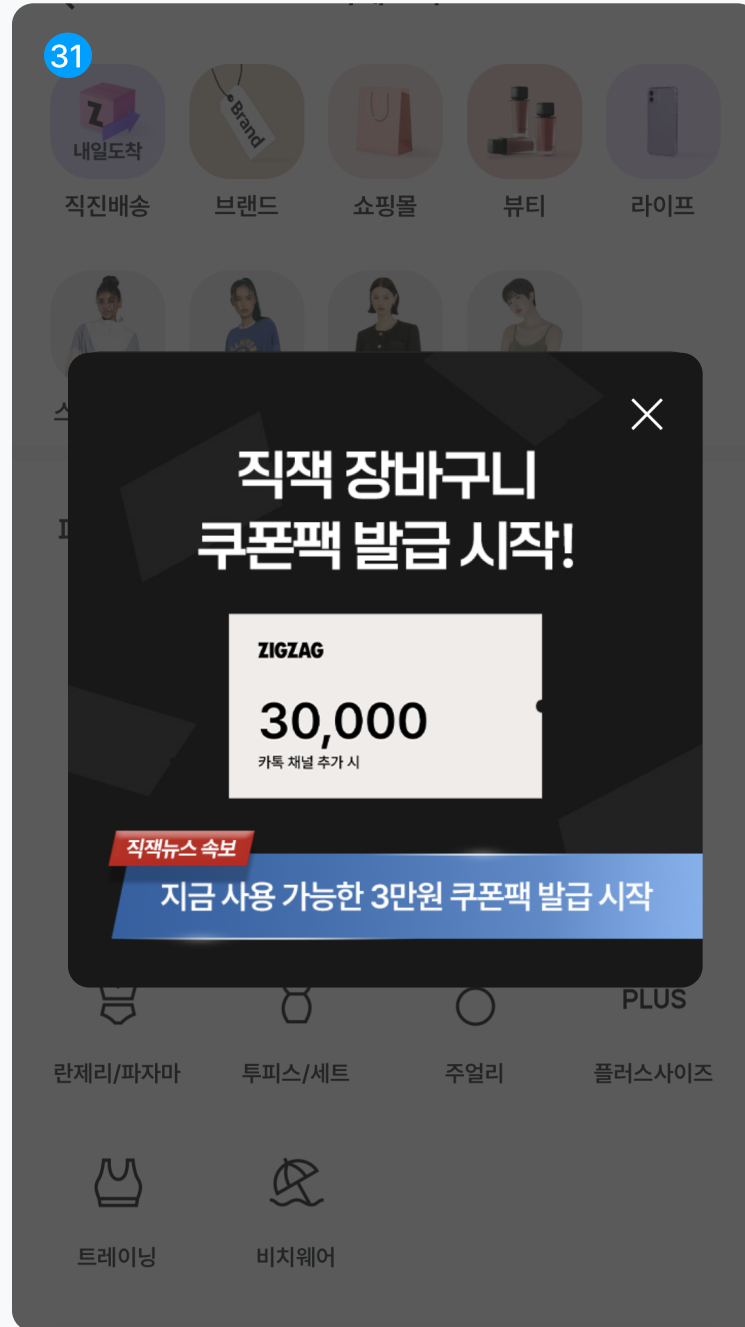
31

Z 내일도착

Brand

직진배송 브랜드 쇼핑몰 뷰티 라이프

직잭 장바구니 쿠폰팩 발급 시작!

ZIGZAG

30,000

카톡 채널 추가 시

직잭뉴스 속보

지금 사용 가능한 3만원 쿠폰팩 발급 시작

PLUS

란제리/파자마 투피스/세트 주얼리 플러스사이즈

트레이닝 비치웨어